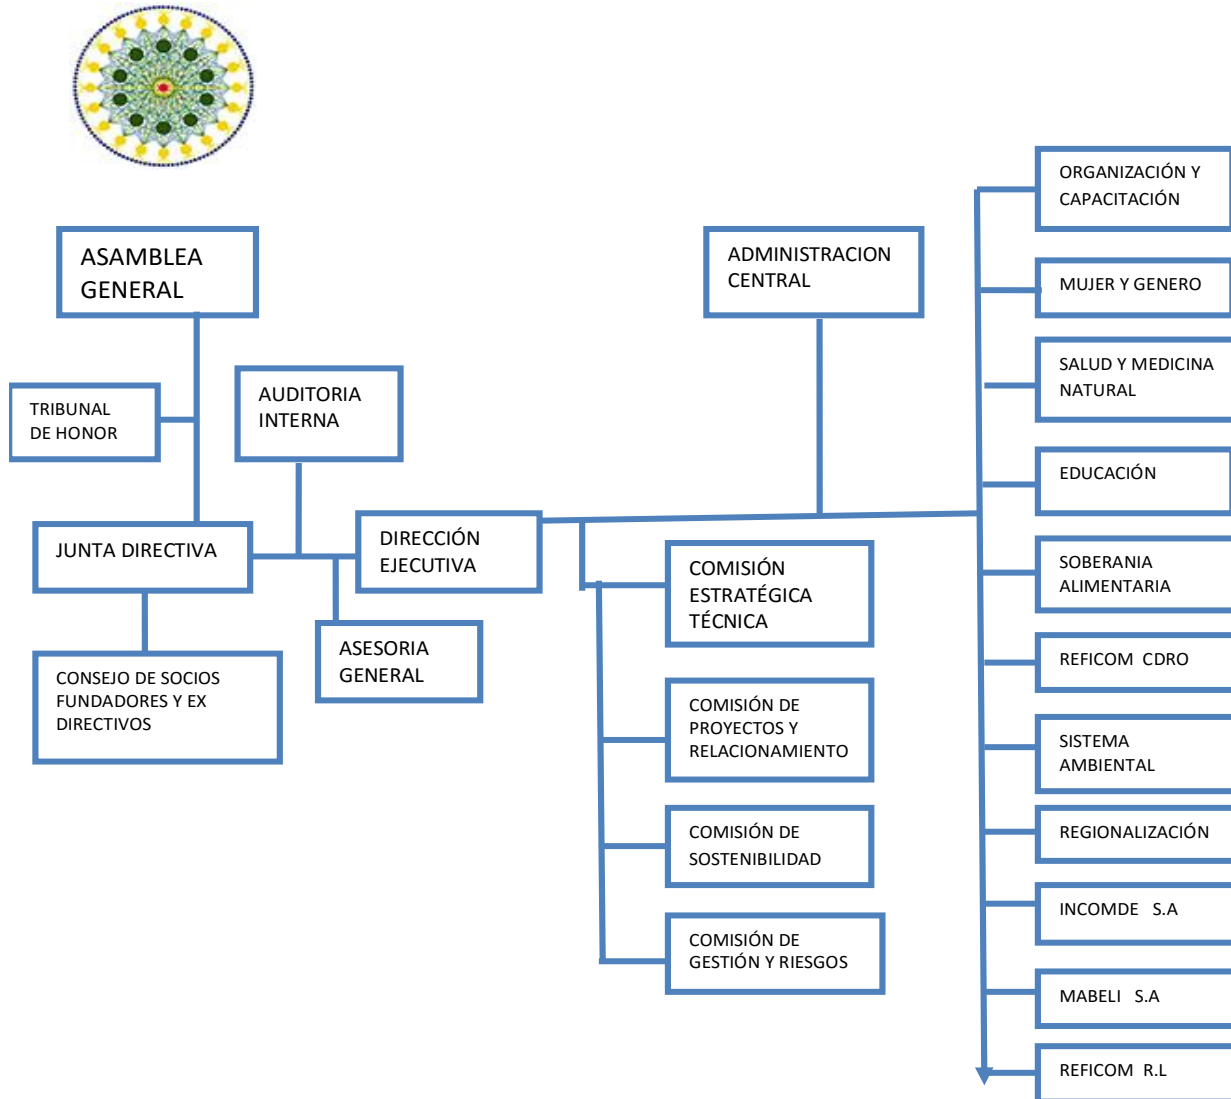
ASAMBLEA GENERAL

TRIBUNAL DE HONOR

AUDITORIA INTERNA

JUNTA DIRECTIVA

DIRECCIÓN EJECUTIVA

ASESORIA GENERAL

CONSEJO DE SOCIOS FUNDADORES Y EX DIRECTIVOS

ADMINISTRACION CENTRAL

COMISIÓN ESTRATÉGICA TÉCNICA

COMISIÓN DE PROYECTOS Y RELACIONAMIENTO

COMISIÓN DE SOSTENIBILIDAD

COMISIÓN DE GESTIÓN Y RIESGOS

ORGANIZACIÓN Y CAPACITACIÓN

MUJER Y GENERO

SALUD Y MEDICINA NATURAL

EDUCACIÓN

SOBERANIA ALIMENTARIA

REFICOM CDRO

SISTEMA AMBIENTAL

REGIONALIZACIÓN

INCOMDE S.A

MABELI S.A

REFICOM R.L